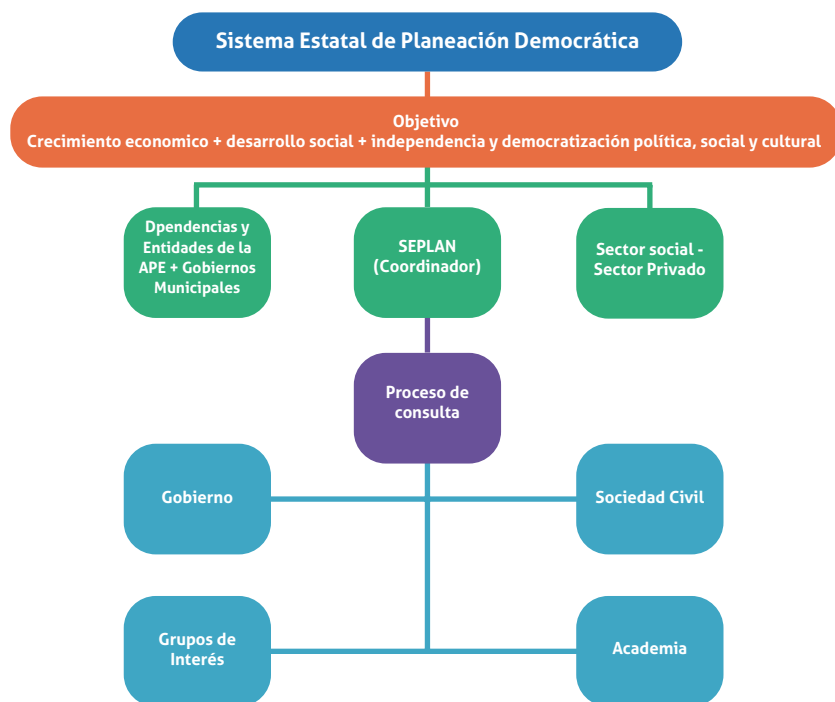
Sistema Estatal de Planeación Democrática

Objetivo
Crecimiento economico + desarrollo social + independencia y democratización política, social y cultural

Dpendencias y Entidades de la APE + Gobiernos Municipales

SEPLAN (Coordinador)

Sector social - Sector Privado

Proceso de consulta

Gobierno

Sociedad Civil

Grupos de Interés

Academia